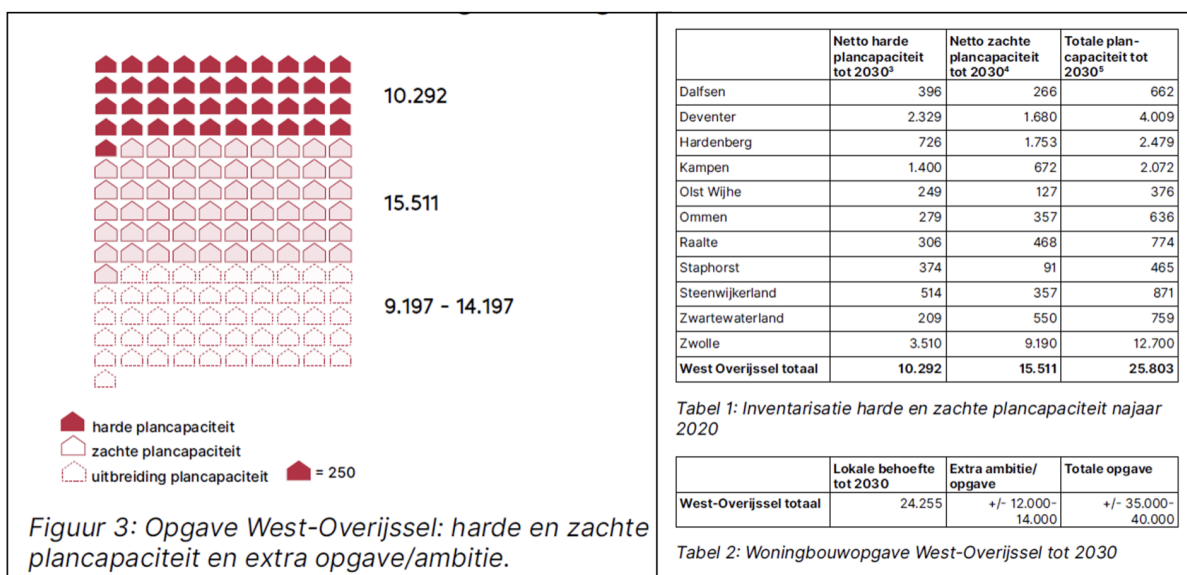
10.292

15.511

9.197 - 14.197

harde plancapaciteit
zachte plancapaciteit
uitbreiding plancapaciteit
= 250

Figuur 3: Opgave West-Overijssel: harde en zachte plancapaciteit en extra opgave/ambitie.

| | Netto harde plancapaciteit tot 2030³ | Netto zachte plancapaciteit tot 2030⁴ | Totale plancapaciteit tot 2030⁵ |
|---|---|---|---|
| Dalfsen | 396 | 266 | 662 |
| Deventer | 2.329 | 1.680 | 4.009 |
| Hardenberg | 726 | 1.753 | 2.479 |
| Kampen | 1.400 | 672 | 2.072 |
| Olst Wijhe | 249 | 127 | 376 |
| Ommen | 279 | 357 | 636 |
| Raalte | 306 | 468 | 774 |
| Staphorst | 374 | 91 | 465 |
| Steenwijkerland | 514 | 357 | 871 |
| Zwartewaterland | 209 | 550 | 759 |
| Zwolle | 3.510 | 9.190 | 12.700 |
| West Overijssel totaal | 10.292 | 15.511 | 25.803 |

Tabel 1: Inventarisatie harde en zachte plancapaciteit najaar 2020

| | Lokale behoefte tot 2030 | Extra ambitie/ opgave | Totale opgave |
|---|---|---|---|
| West-Overijssel totaal | 24.255 | +/- 12.000-14.000 | +/- 35.000-40.000 |

Tabel 2: Woningbouwopgave West-Overijssel tot 2030